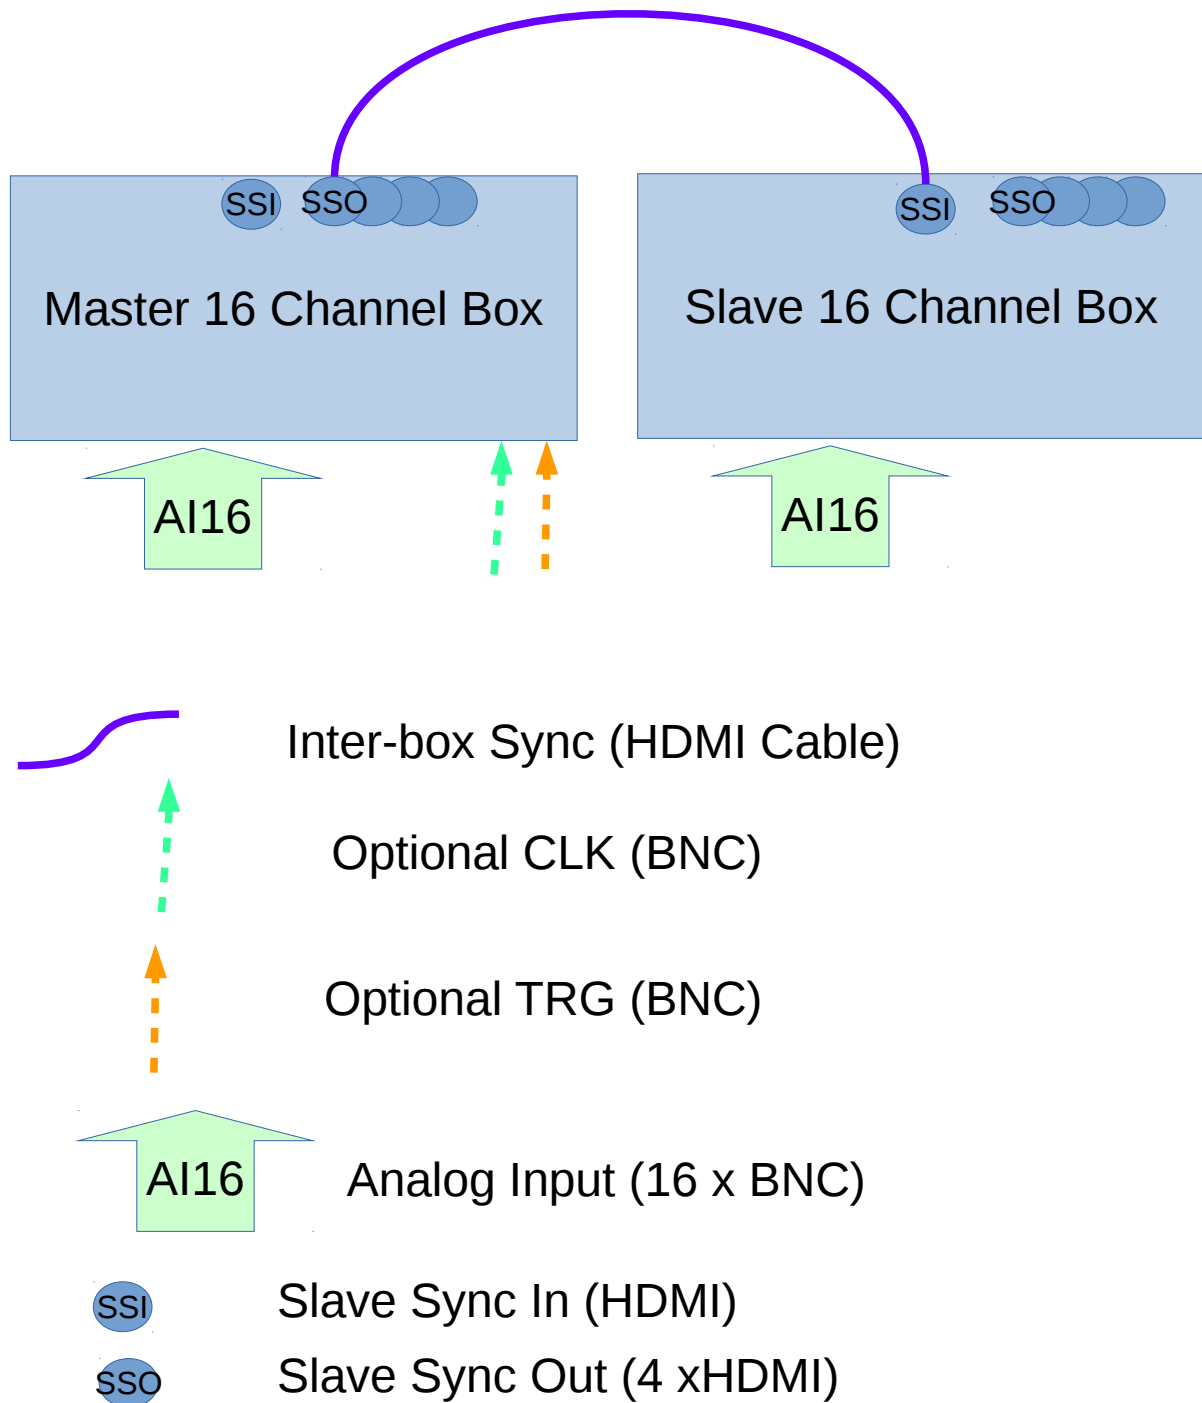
SSI SSO

Master 16 Channel Box

SSI SSO

Slave 16 Channel Box

AI16

AI16

Inter-box Sync (HDMI Cable)

Optional CLK (BNC)

Optional TRG (BNC)

AI16

Analog Input (16 x BNC)

SSI

Slave Sync In (HDMI)

SSO

Slave Sync Out (4 xHDMI)